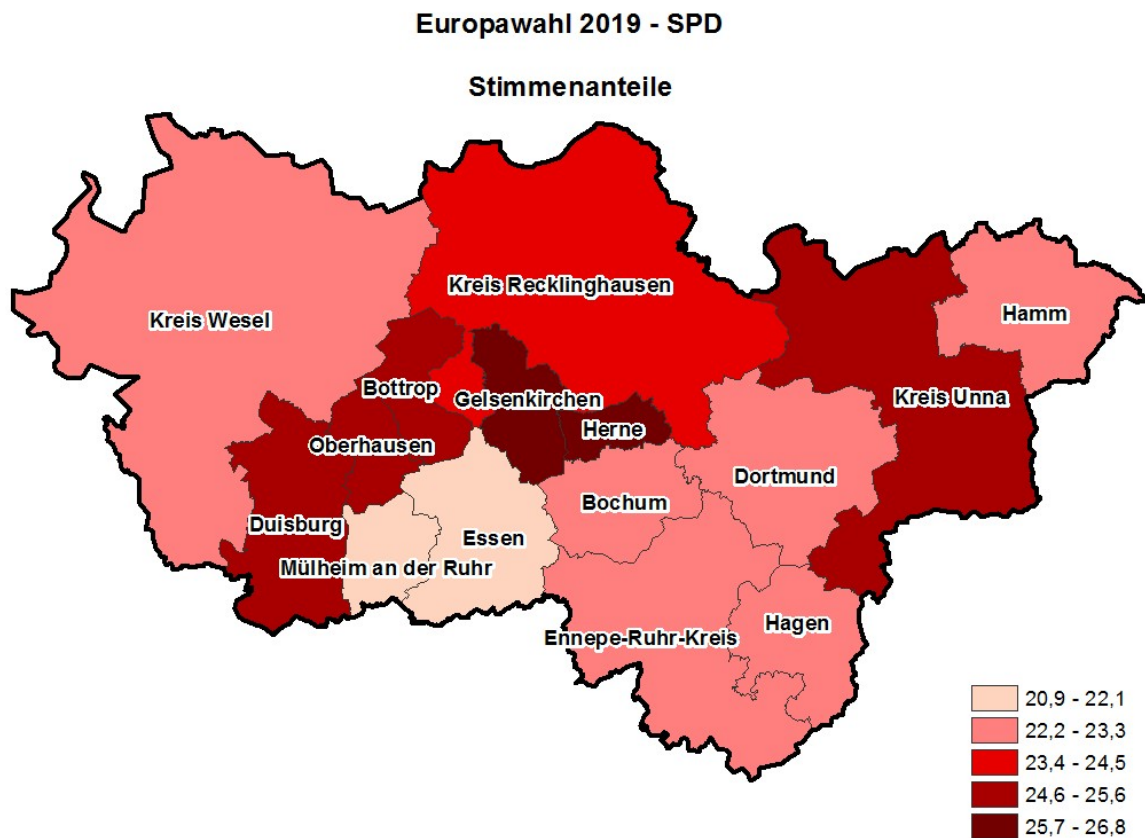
Europawahl 2019 - SPD

Stimmenanteile

Kreis Recklinghausen

Kreis Wesel

Hamm

Bottrop

Gelsenkirchen

Kreis Unna

Oberhausen

Herne

Dortmund

Bochum

Duisburg

Essen

Mülheim an der Ruhr

Hagen

Ennepe-Ruhr-Kreis

20,9 - 22,1
22,2 - 23,3
23,4 - 24,5
24,6 - 25,6
25,7 - 26,8